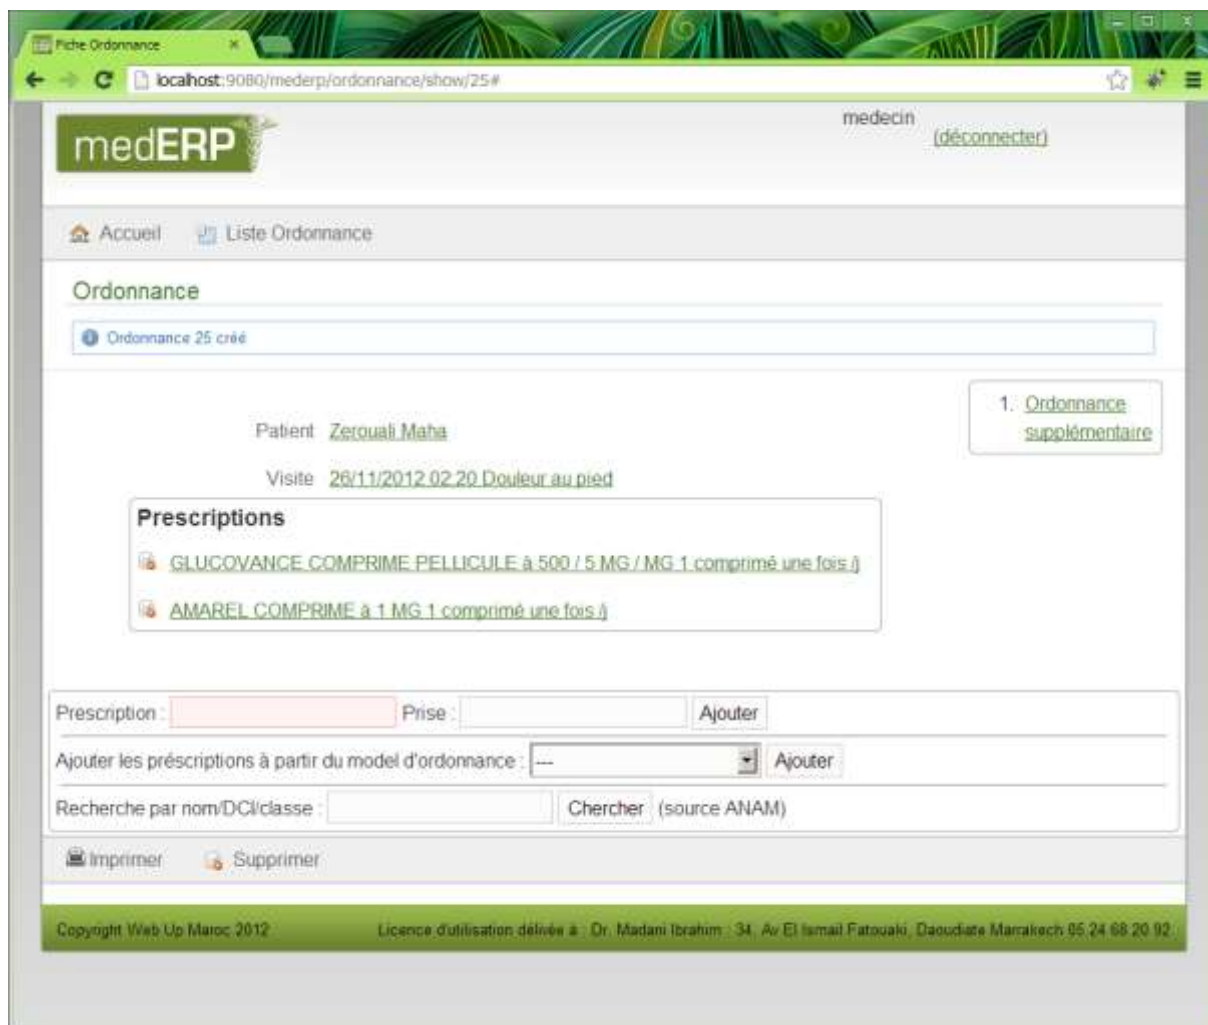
Fiche Ordonnance

localhost:9080/mederp/ordonnance/show/25#

medERP

medecin
(déconnecter)

Accueil Liste Ordonnance

Ordonnance

Ordonnance 25 créé

1. Ordonnance supplémentaire

Patient Zerouali Maha

Visite 26/11/2012 02:20 Douleur au pied

Prescriptions

GLUCOVANCE COMPRIME PELLICULE à 500 / 5 MG / MG 1 comprimé une fois /j

AMAREL COMPRIME à 1 MG 1 comprimé une fois /j

Prescription : Prise : Ajouter

Ajouter les préscriptions à partir du model d'ordonnance : --- Ajouter

Recherche par nom/DCI/classe : Chercher (source ANAM)

Imprimer Supprimer

Copyright Web Up Maroc 2012

Licence d'utilisation délivée à : Dr. Madani Ibrahim : 34, Av El Ismail Fatouaki, Daoudiate Marrakech 05 24 68 20 92